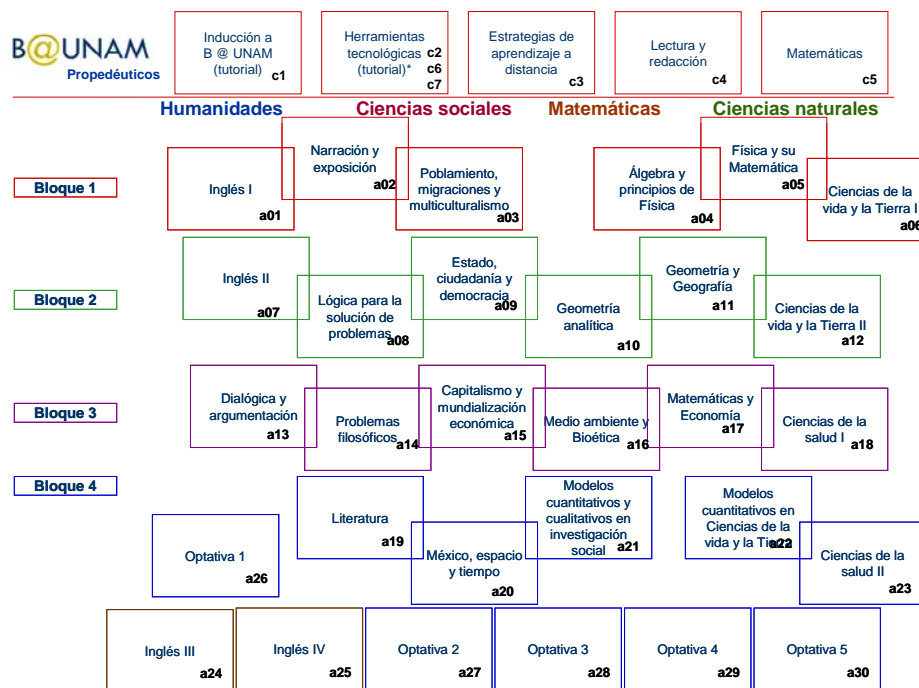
B@UNAM
Propedéuticos

Inducción a B @ UNAM (tutorial) c1

Herramientas tecnológicas (tutorial)* c2 c6 c7

Estrategias de aprendizaje a distancia c3

Lectura y redacción c4

Matemáticas c5

Humanidades

Ciencias sociales

Matemáticas

Ciencias naturales

Bloque 1

Inglés I a01

Narración y exposición a02

Poblamiento, migraciones y multiculturalismo a03

Álgebra y principios de Física a04

Física y su Matemática a05

Ciencias de la vida y la Tierra I a06

Bloque 2

Inglés II a07

Lógica para la solución de problemas a08

Estado, ciudadanía y democracia a09

Geometría analítica a10

Geometría y Geografía a11

Ciencias de la vida y la Tierra II a12

Bloque 3

Dialógica y argumentación a13

Problemas filosóficos a14

Capitalismo y mundialización económica a15

Medio ambiente y Bioética a16

Matemáticas y Economía a17

Ciencias de la salud I a18

Bloque 4

Literatura a19

México, espacio y tiempo a20

Modelos cuantitativos y cualitativos en investigación social a21

Modelos cuantitativos en Ciencias de la vida y la Tierra a22

Ciencias de la salud II a23

Optativa 1 a26

Inglés III a24

Inglés IV a25

Optativa 2 a27

Optativa 3 a28

Optativa 4 a29

Optativa 5 a30